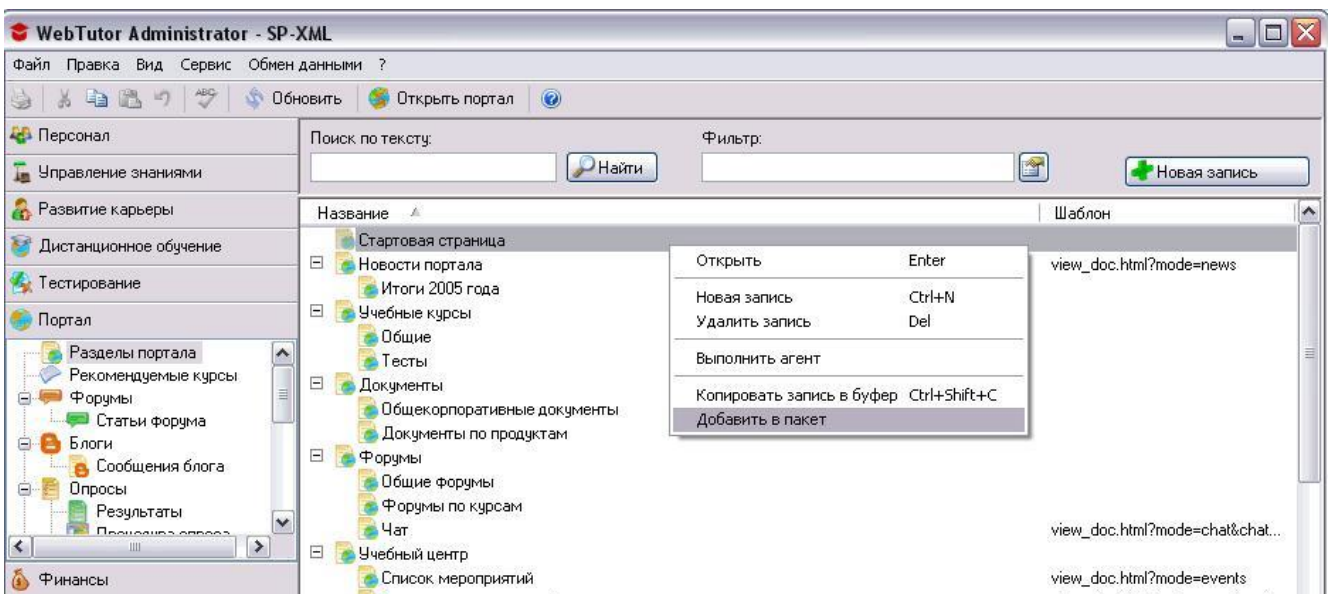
WebTutor Administrator - SP-XML

Файл Правка Вид Сервис Обмен данными ?

Обновить Открыть портал

Персонал
Управление знаниями
Развитие карьеры
Дистанционное обучение
Тестирование
Портал

Разделы портала
Рекомендуемые курсы
Форумы
Статьи форума
Блоги
Сообщения блога
Опросы
Результаты
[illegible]

Финансы

Поиск по тексту:
Найти
Фильтр:
Новая запись

| Название | Шаблон |
|---|---|
| Стартовая страница | |
| Новости портала | view_doc.html?mode=news |
| Итоги 2005 года | |
| Учебные курсы | |
| Общие | |
| Тесты | |
| Документы | |
| Общекорпоративные документы | |
| Документы по продуктам | |
| Форумы | |
| Общие форумы | |
| Форумы по курсам | |
| Чат | view_doc.html?mode=chat&chat... |
| Учебный центр | |
| Список мероприятий | view_doc.html?mode=events |

Открыть Enter
Новая запись Ctrl+N
Удалить запись Del
Выполнить агент
Копировать запись в буфер Ctrl+Shift+C
Добавить в пакет